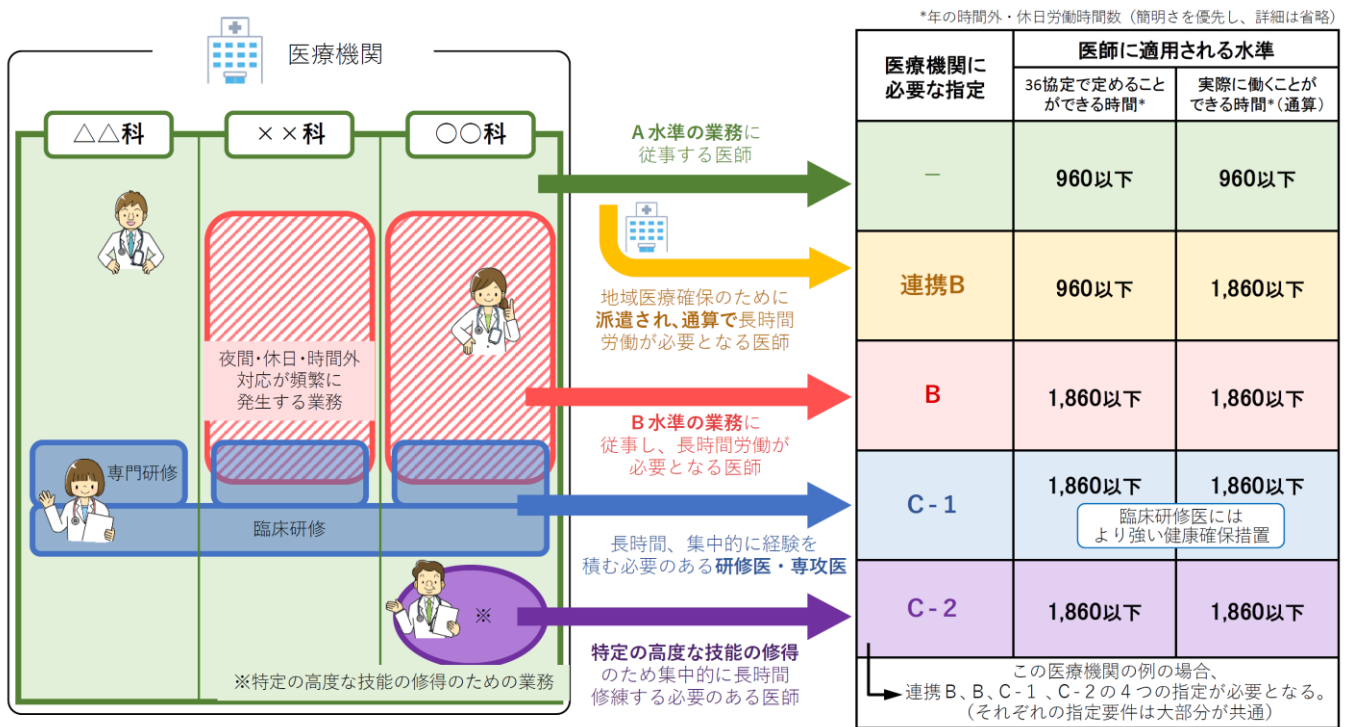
*年の時間外・休日労働時間数（簡明さを優先し、詳細は省略）

医療機関

△△科

××科

○○科

夜間・休日・時間外対応が頻繁に発生する業務

専門研修

臨床研修

※

※特定の高度な技能の修得のための業務

A水準の業務に従事する医師

地域医療確保のために派遣され、通算で長時間労働が必要となる医師

B水準の業務に従事し、長時間労働が必要となる医師

長時間、集中的に経験を積む必要のある研修医・専攻医

特定の高度な技能の修得のため集中的に長時間修練する必要のある医師

| 医療機関に必要な指定 | 医師に適用される水準 36協定で定めることができる時間* | 実際に働くことができる時間*（通算） |
|---|---|---|
| ー | 960以下 | 960以下 |
| 連携B | 960以下 | 1,860以下 |
| B | 1,860以下 | 1,860以下 |
| C-1 | 1,860以下 | 1,860以下 |
| C-2 | 1,860以下 | 1,860以下 |

臨床研修医にはより強い健康確保措置

この医療機関の例の場合、連携B、B、C-1、C-2の4つの指定が必要となる。（それぞれの指定要件は大部分が共通）